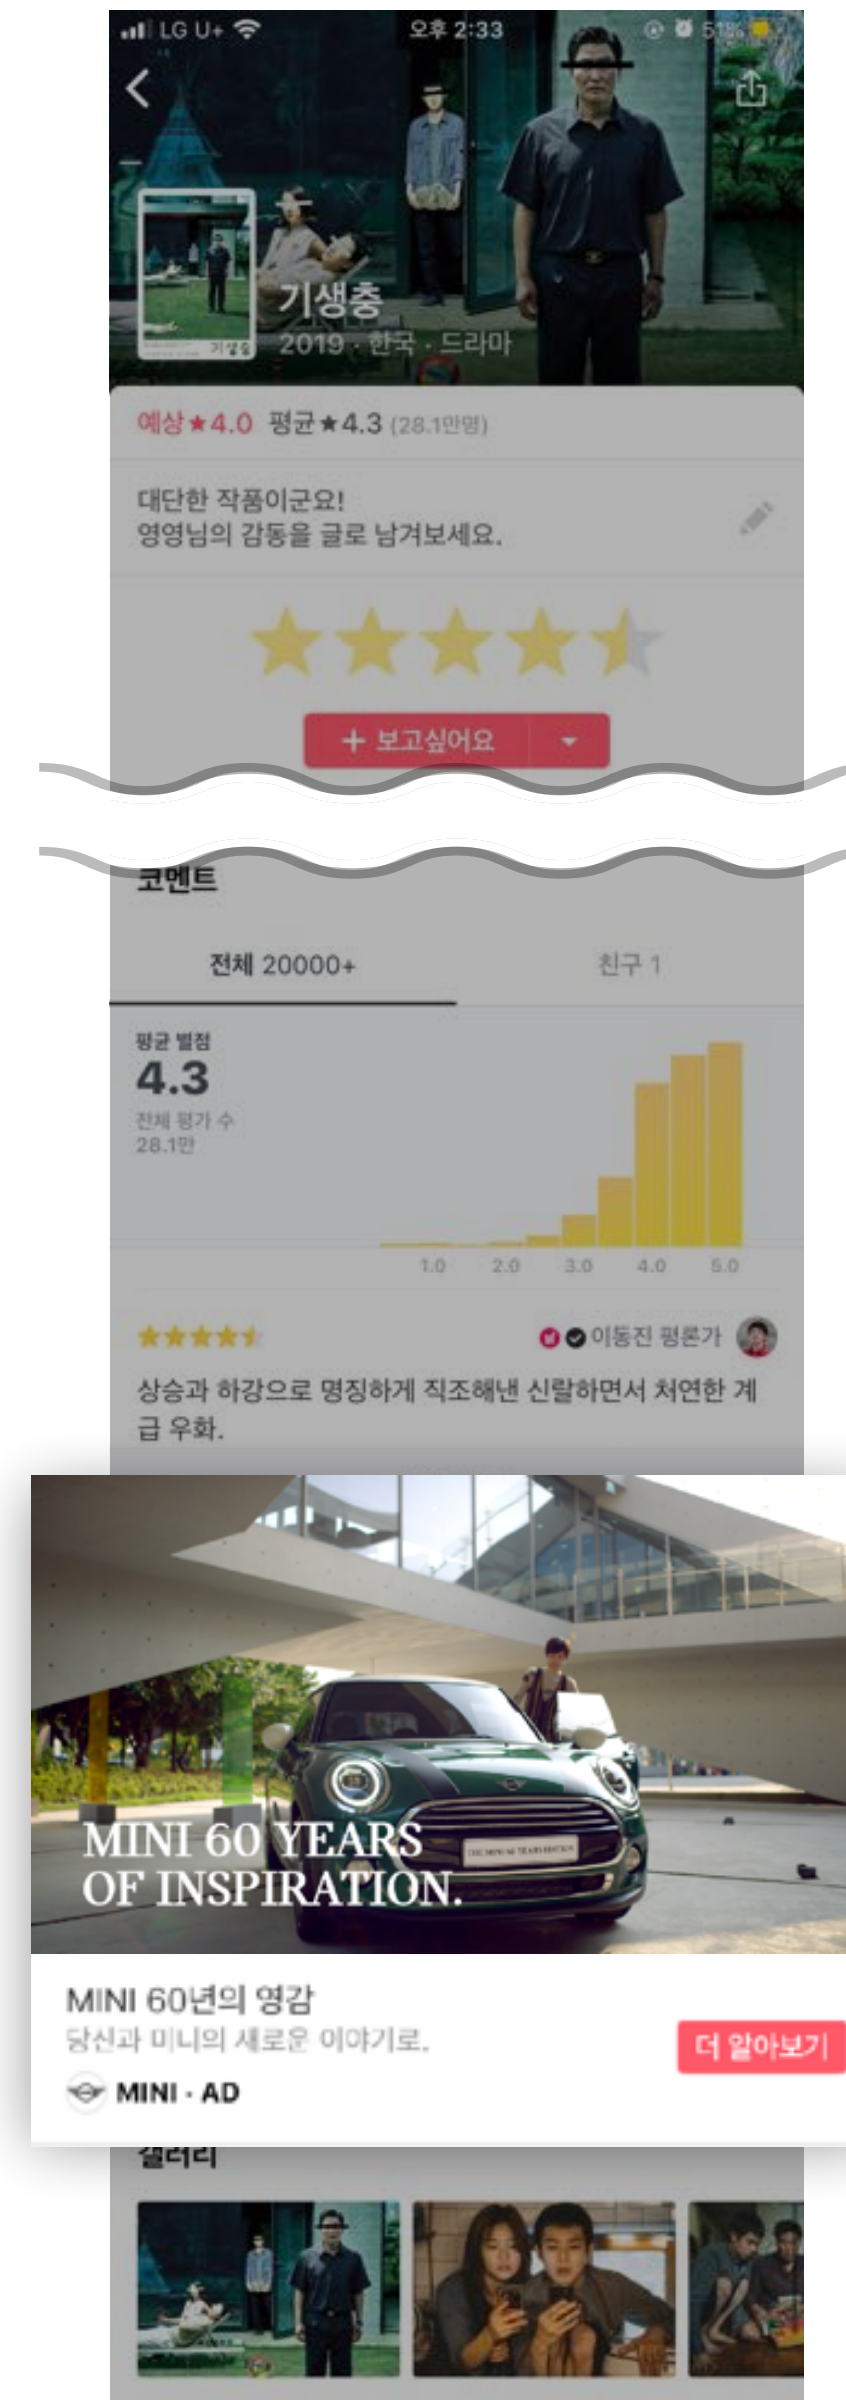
LG U+ 오후 2:33 51%

기생충
2019 · 한국 · 드라마

예상★4.0 평균★4.3 (28.1만명)

대단한 작품이군요!
영영님의 감동을 글로 남겨보세요.

+ 보고싶어요

코멘트

전체 20000+
친구 1

평균 별점
4.3
전체 평가 수
28.1만

1.0 2.0 3.0 4.0 5.0

이동진 평론가

상승과 하강으로 명징하게 직조해낸 신랄하면서 처연한 계급 우화.

MINI 60 YEARS OF INSPIRATION.

MINI 60년의 영감
당신과 미니의 새로운 이야기로.
MINI · AD
더 알아보기

갤러리